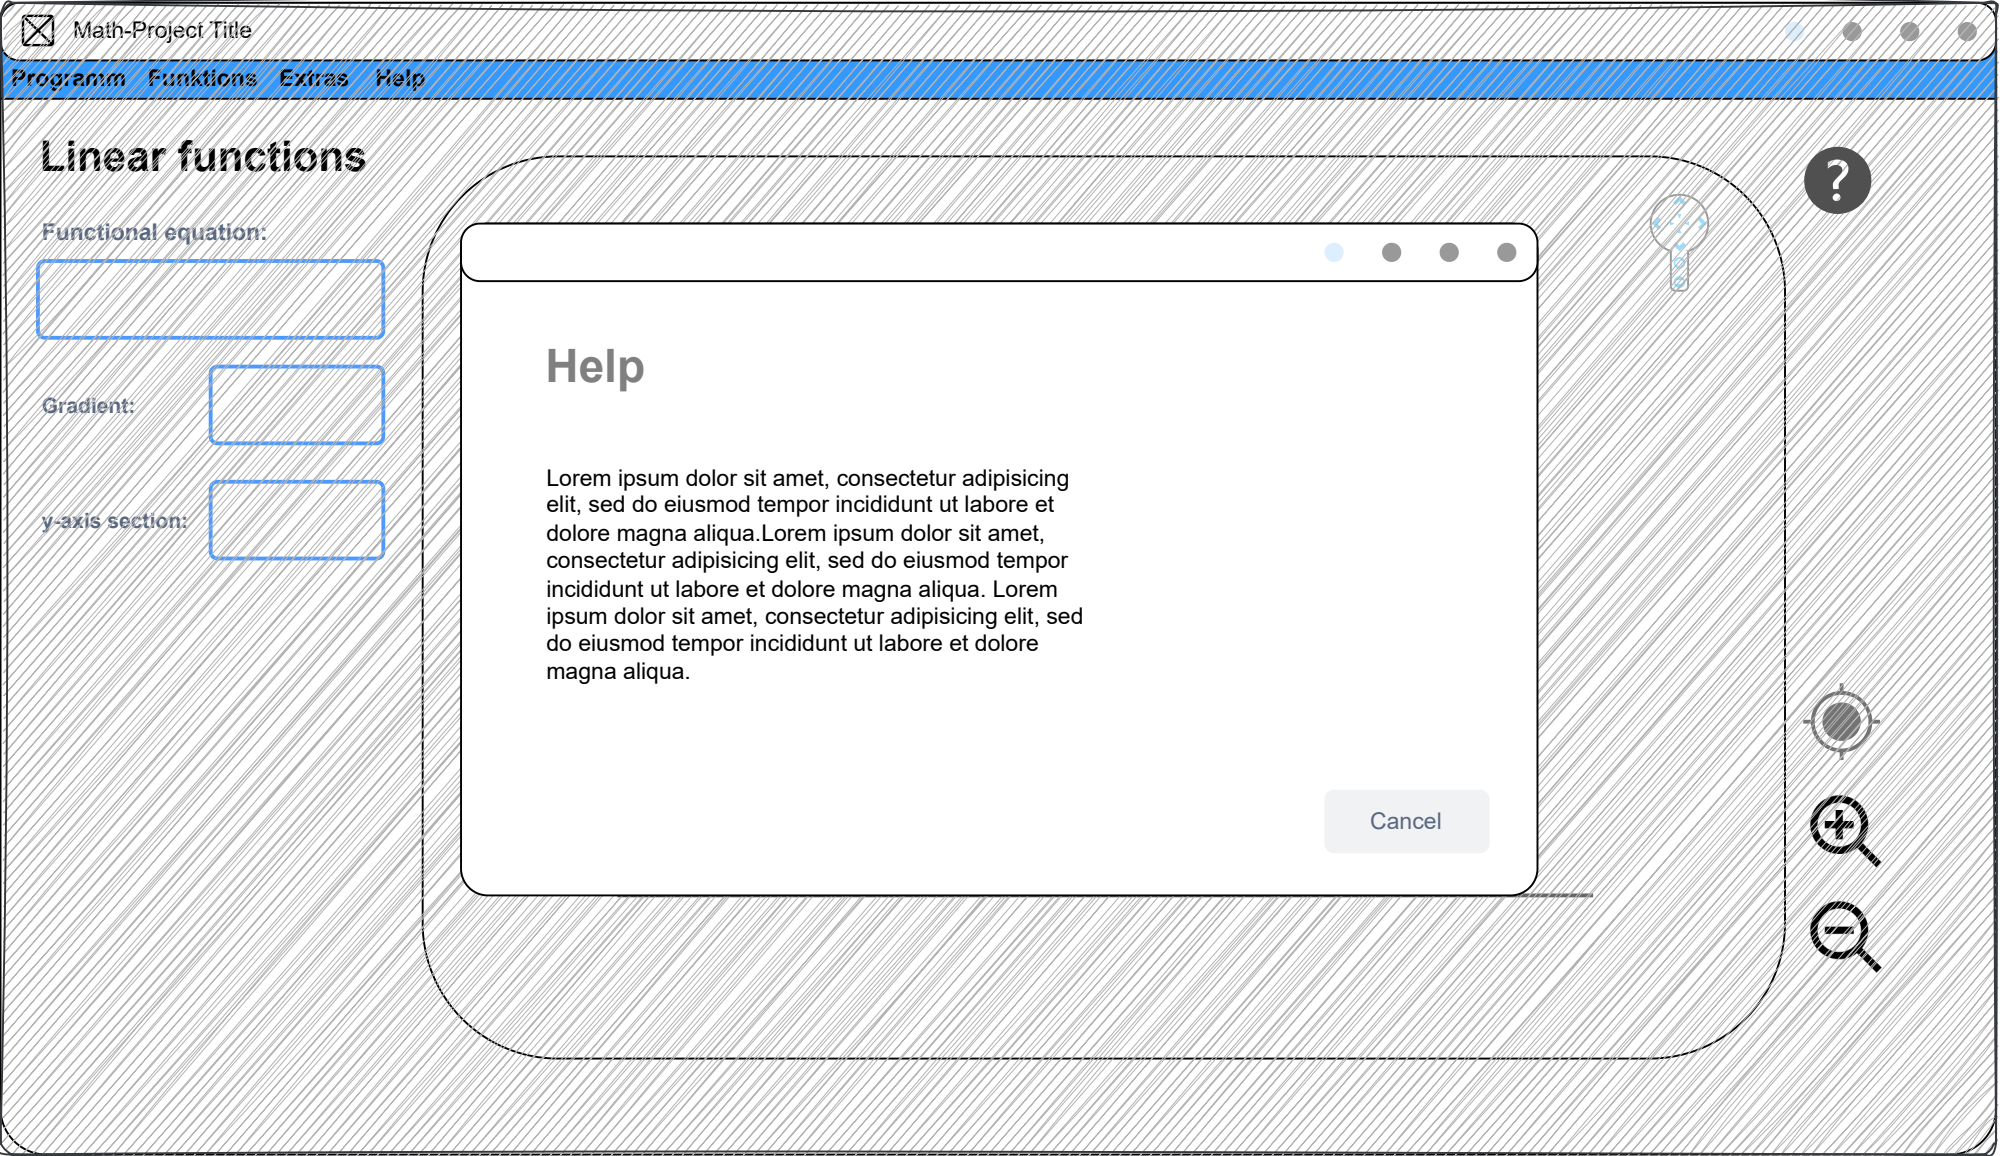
Math-Project Title

Programm Funktions Extras Help

Linear functions

Functional equation:

Gradient:

y-axis section:

Help

Lorem ipsum dolor sit amet, consectetur adipisicing elit, sed do eiusmod tempor incididunt ut labore et dolore magna aliqua.Lorem ipsum dolor sit amet, consectetur adipisicing elit, sed do eiusmod tempor incididunt ut labore et dolore magna aliqua. Lorem ipsum dolor sit amet, consectetur adipisicing elit, sed do eiusmod tempor incididunt ut labore et dolore magna aliqua.

Cancel

?